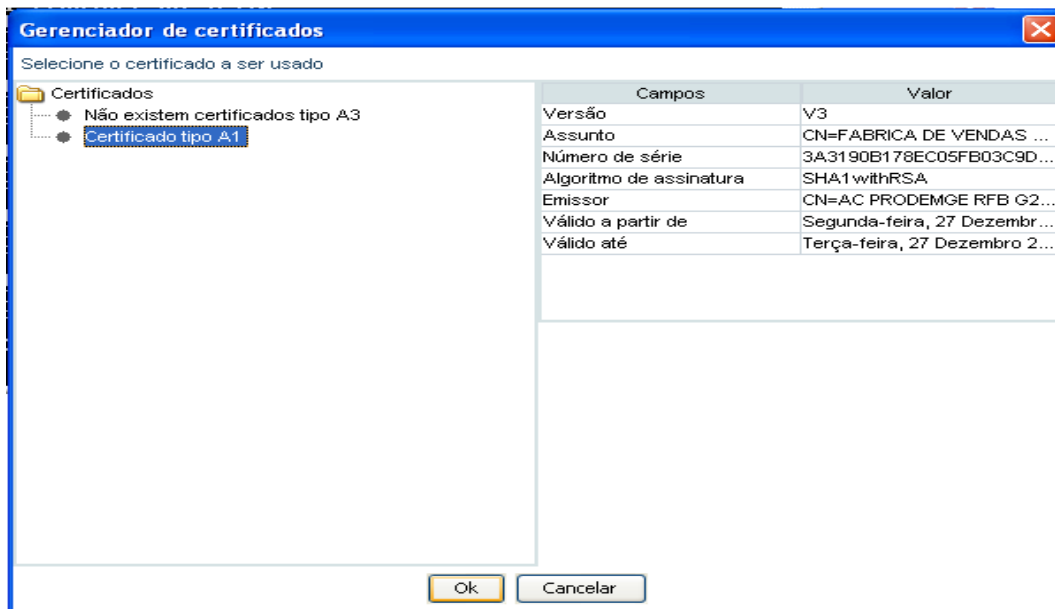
Gerenciador de certificados

Selecione o certificado a ser usado

Certificados
Não existem certificados tipo A3
Certificado tipo A1

| Campos | Valor |
|---|---|
| Versão | V3 |
| Assunto | CN=FABRICA DE VENDAS ... |
| Número de série | 3A3190B178EC05FB03C9D... |
| Algoritmo de assinatura | SHA1withRSA |
| Emissor | CN=AC PRODEMGE RFB G2... |
| Válido a partir de | Segunda-feira, 27 Dezembr... |
| Válido até | Terça-feira, 27 Dezembro 2... |

Ok
Cancelar